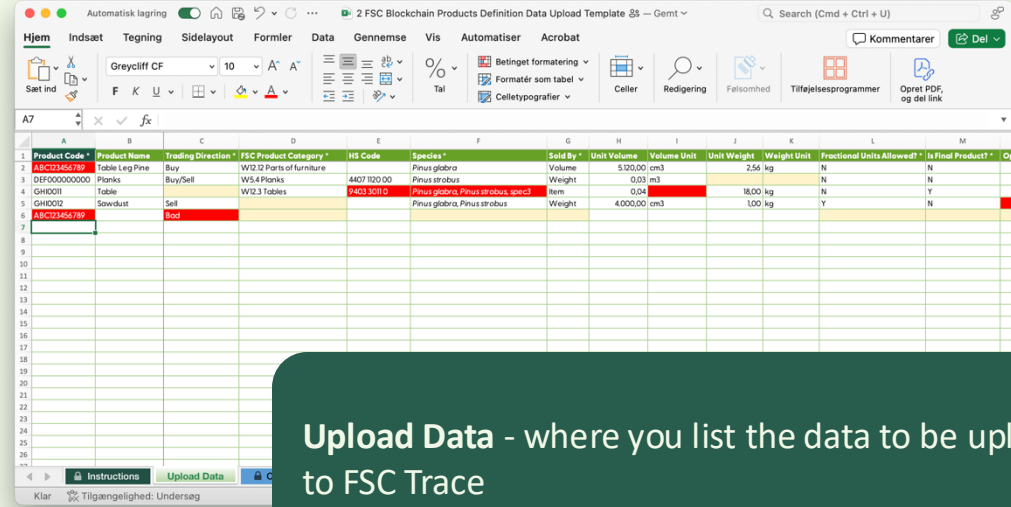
Automatisk lagring 2 FSC Blockchain Products Definition Data Upload Template — Gemt Search (Cmd + Ctrl + U)

Hjem Indsæt Tegning Sidelayout Formler Data Gennemse Vis Automatiser Acrobat Kommentarer Del

Sæt ind Greycliff CF 10 F K U Betinget formatering Formatér som tabel Celletypografier Tal Celler Redigering Følsomhed Tilføjelsesprogrammer Opret PDF, og del link

A7 fx

| | A | B | C | D | E | F | G | H | I | J | K | L | M |
|---|---|---|---|---|---|---|---|---|---|---|---|---|---|
| 1 | Product Code * | Product Name | Trading Direction * | FSC Product Category * | HS Code | Species * | Sold By * | Unit Volume | Volume Unit | Unit Weight | Weight Unit | Fractional Units Allowed? * | Is Final Product? * |
| 2 | ABC123456789 | Table Leg Pine | Buy | W12.12 Parts of furniture | | Pinus glabra | Volume | 5.120,00 | cm3 | 2,56 | kg | N | N |
| 3 | DEF000000000 | Planks | Buy/Sell | W5.4 Planks | 4407 1120 00 | Pinus strobus | Weight | 0,03 | m3 | | | N | N |
| 4 | GHI0011 | Table | | W12.3 Tables | 9403 3011 0 | Pinus glabra, Pinus strobus, spec3 | Item | 0,04 | | 18,00 | kg | N | Y |
| 5 | GHI0012 | Sawdust | Sell | | | Pinus glabra, Pinus strobus | Weight | 4.000,00 | cm3 | 1,00 | kg | Y | N |
| 6 | ABC123456789 | | Bad | | | | | | | | | | |
| 7 | | | | | | | | | | | | | |

Instructions Upload Data

Klar Tilgængelighed: Undersøg

Upload Data - where you list the data to be upl to FSC Trace